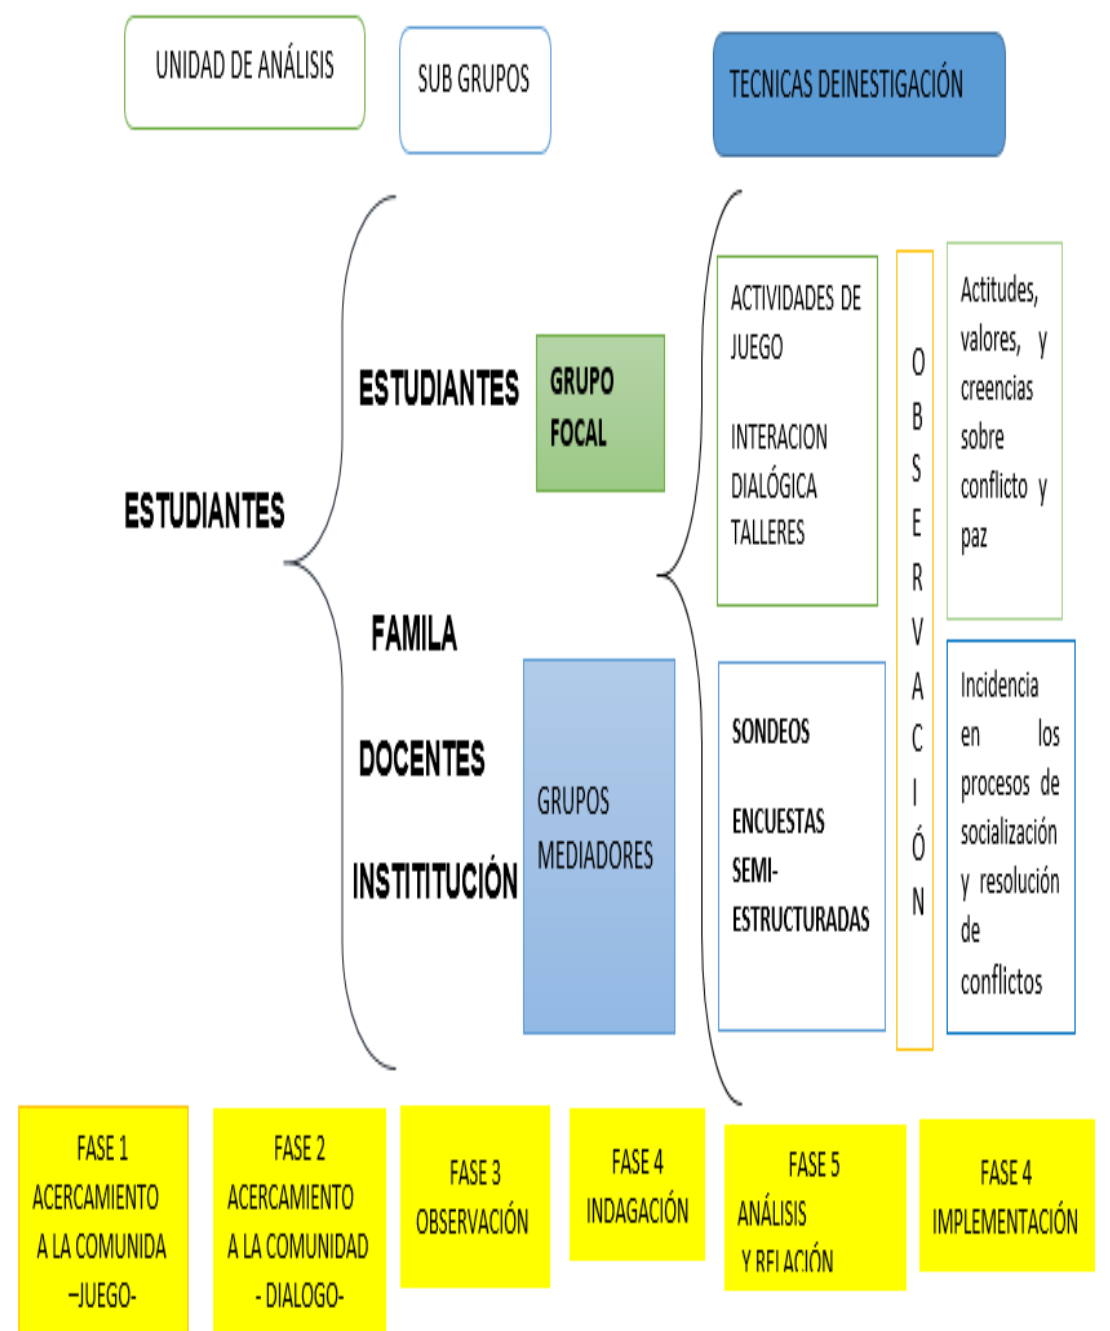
UNIDAD DE ANÁLISIS

SUB GRUPOS

TECNICAS DEINESTIGACIÓN

ESTUDIANTES

ESTUDIANTES

GRUPO FOCAL

FAMILA

DOCENTES

INSTITITUCIÓN

GRUPOS MEDIADORES

ACTIVIDADES DE JUEGO

INTERACION DIALÓGICA

TALLERES

SONDEOS

ENCUESTAS SEMI-ESTRUCTURADAS

OBSERVACIÓN

Actitudes, valores, y creencias sobre conflicto y paz

Incidencia en los procesos de socialización y resolución de conflictos

FASE 1 ACERCAMIENTO A LA COMUNIDA –JUEGO-

FASE 2 ACERCAMIENTO A LA COMUNIDAD - DIALOGO-

FASE 3 OBSERVACIÓN

FASE 4 INDAGACIÓN

FASE 5 ANÁLISIS Y RELACIÓN

FASE 4 IMPLEMENTACIÓN